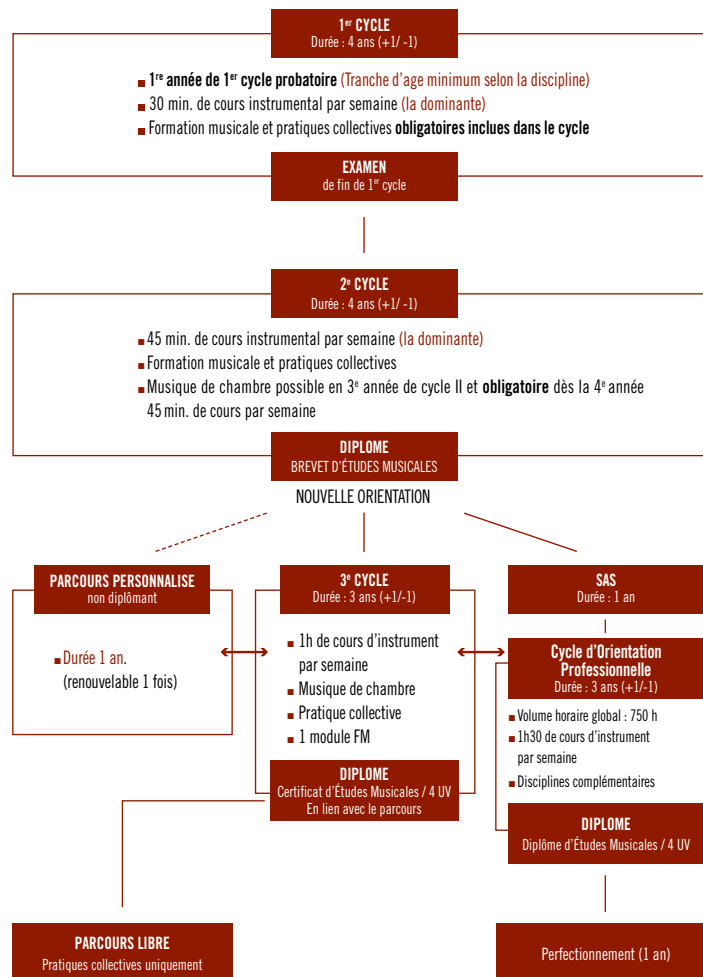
1$^{er}$ CYCLE
Durée : 4 ans (+1/ -1)

1$^{re}$ année de 1$^{er}$ cycle probatoire (Tranche d'age minimum selon la discipline)
30 min. de cours instrumental par semaine (la dominante)
Formation musicale et pratiques collectives obligatoires inclues dans le cycle

EXAMEN
de fin de 1$^{er}$ cycle

2$^{e}$ CYCLE
Durée : 4 ans (+1/ -1)

45 min. de cours instrumental par semaine (la dominante)
Formation musicale et pratiques collectives
Musique de chambre possible en 3$^{e}$ année de cycle II et obligatoire dès la 4$^{e}$ année 45 min. de cours par semaine

DIPLOME
BREVET D'ÉTUDES MUSICALES

NOUVELLE ORIENTATION

PARCOURS PERSONNALISE
non diplômant

Durée 1 an.
(renouvelable 1 fois)

3$^{e}$ CYCLE
Durée : 3 ans (+1/-1)

1h de cours d'instrument par semaine
Musique de chambre
Pratique collective
1 module FM

DIPLOME
Certificat d'Études Musicales / 4 UV
En lien avec le parcours

SAS
Durée : 1 an

Cycle d'Orientation Professionnelle
Durée : 3 ans (+1/-1)

Volume horaire global : 750 h
1h30 de cours d'instrument par semaine
Disciplines complémentaires

DIPLOME
Diplôme d'Études Musicales / 4 UV

PARCOURS LIBRE
Pratiques collectives uniquement

Perfectionnement (1 an)